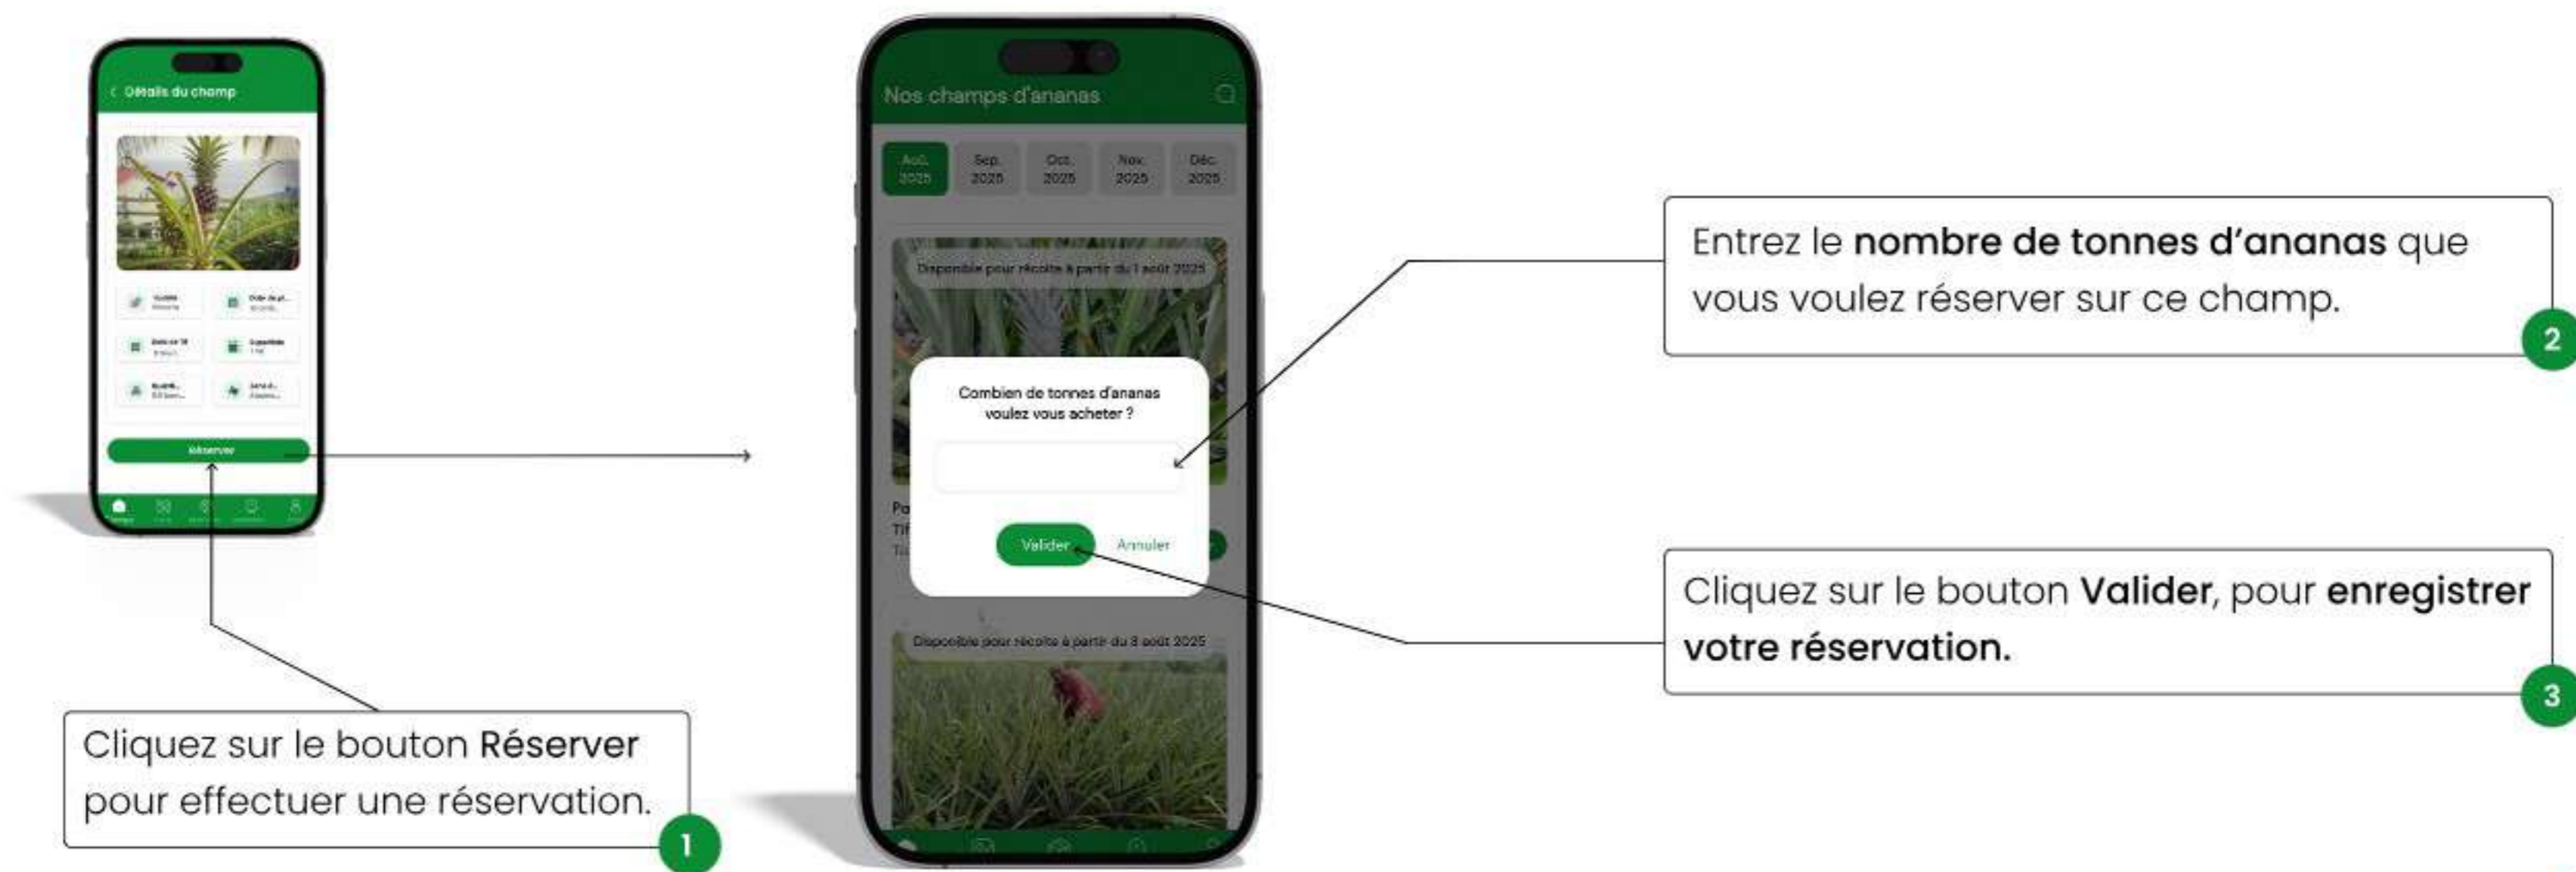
Détails du champ

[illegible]

Réserver

Nos champs d'ananas

Aoû. 2025

Sep. 2025

Oct. 2025

Nov. 2025

Déc. 2025

Disponible pour récolte à partir du 1 août 2025

Combien de tonnes d'ananas voulez vous acheter ?

Valider

Annuler

Disponible pour récolte à partir du 8 août 2025

Entrez le **nombre de tonnes d'ananas** que vous voulez réserver sur ce champ.

2

Cliquez sur le bouton **Valider**, pour **enregistrer votre réservation.**

3

Cliquez sur le bouton **Réserver** pour effectuer une réservation.

1